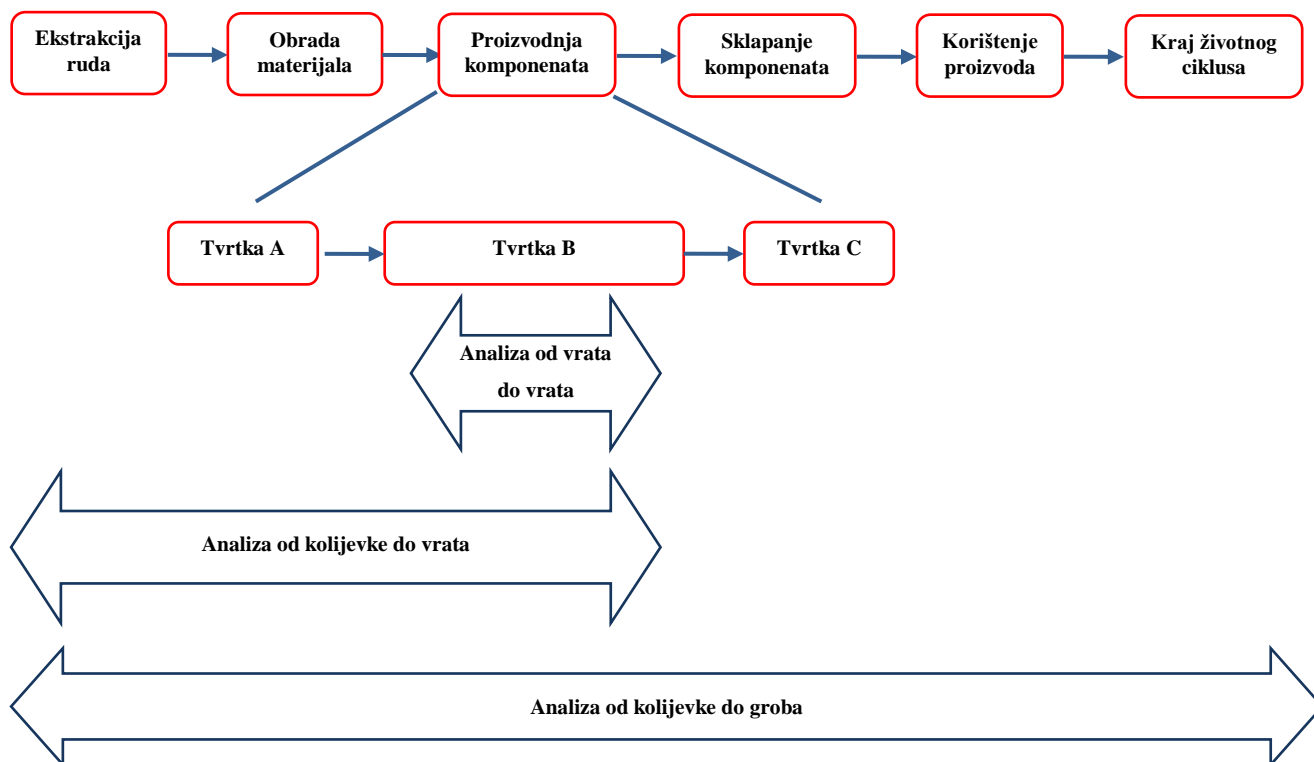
Ekstrakcija ruda

Obrada materijala

Proizvodnja komponenata

Sklapanje komponenata

Korištenje proizvoda

Kraj životnog ciklusa

Tvrtka A

Tvrtka B

Tvrtka C

Analiza od vrata do vrata

Analiza od kolijevke do vrata

Analiza od kolijevke do groba